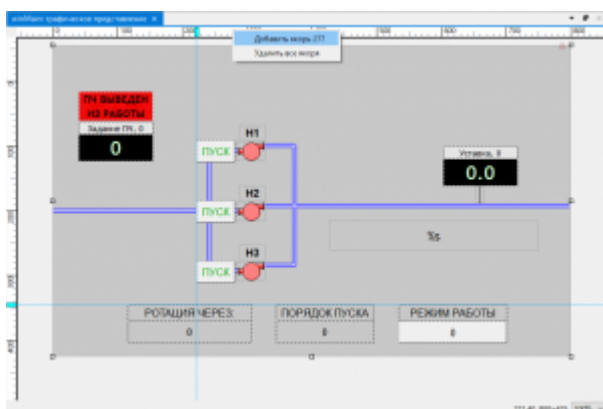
mbMain: графическое представление ×

Добавить якорь (Y)
Удалить все якоря

ПЧ ВЫВЕДЕН ИЗ РАБОТЫ
Задание ПЧ, 0
0

H1
ПУСК
H2
ПУСК
H3
ПУСК

Уставка, 0
0.0

%s

РОТАЦИЯ ЧЕРЕЗ:
0
ПОРЯДОК ПУСКА
0
РЕЖИМ РАБОТЫ
0